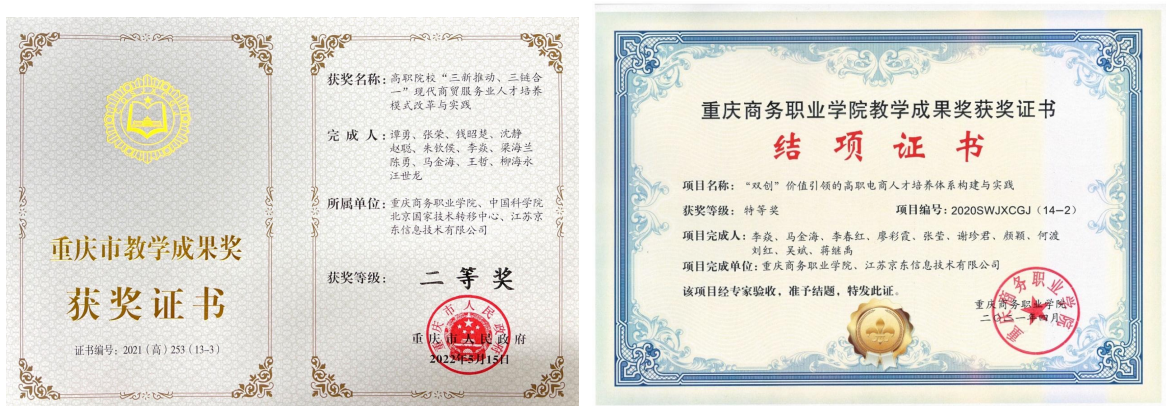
重庆市教学成果奖

获奖证书

证书编号：2021（高）253（13-3）

获奖名称：高职院校"三新推动、三链合一"现代商贸服务业人才培养模式改革与实践

完成人：谭勇、张荣、钱昭楚、沈静、赵聪、来钦俊、李焱、梁海兰、陈勇、马金海、王哲、柳海永、汪世龙

所属单位：重庆商务职业学院、中国科学院北京国家技术转移中心、江苏京东信息技术有限公司

获奖等级：二等奖

重庆市人民政府
2022年5月15日

重庆商务职业学院教学成果奖获奖证书

结项证书

项目名称："双创"价值引领的高职电商人才培养体系构建与实践

获奖等级：特等奖　　项目编号：2020SWJXCGJ（14-2）

项目完成人：李焱、马金海、李春红、廖彩霞、张莹、谢珍君、颜颖、何渡、刘红、吴斌、蒋继禹

项目完成单位：重庆商务职业学院、江苏京东信息技术有限公司

该项目经专家验收，准予结题，特发此证。

重庆商务职业学院
二〇二一年四月